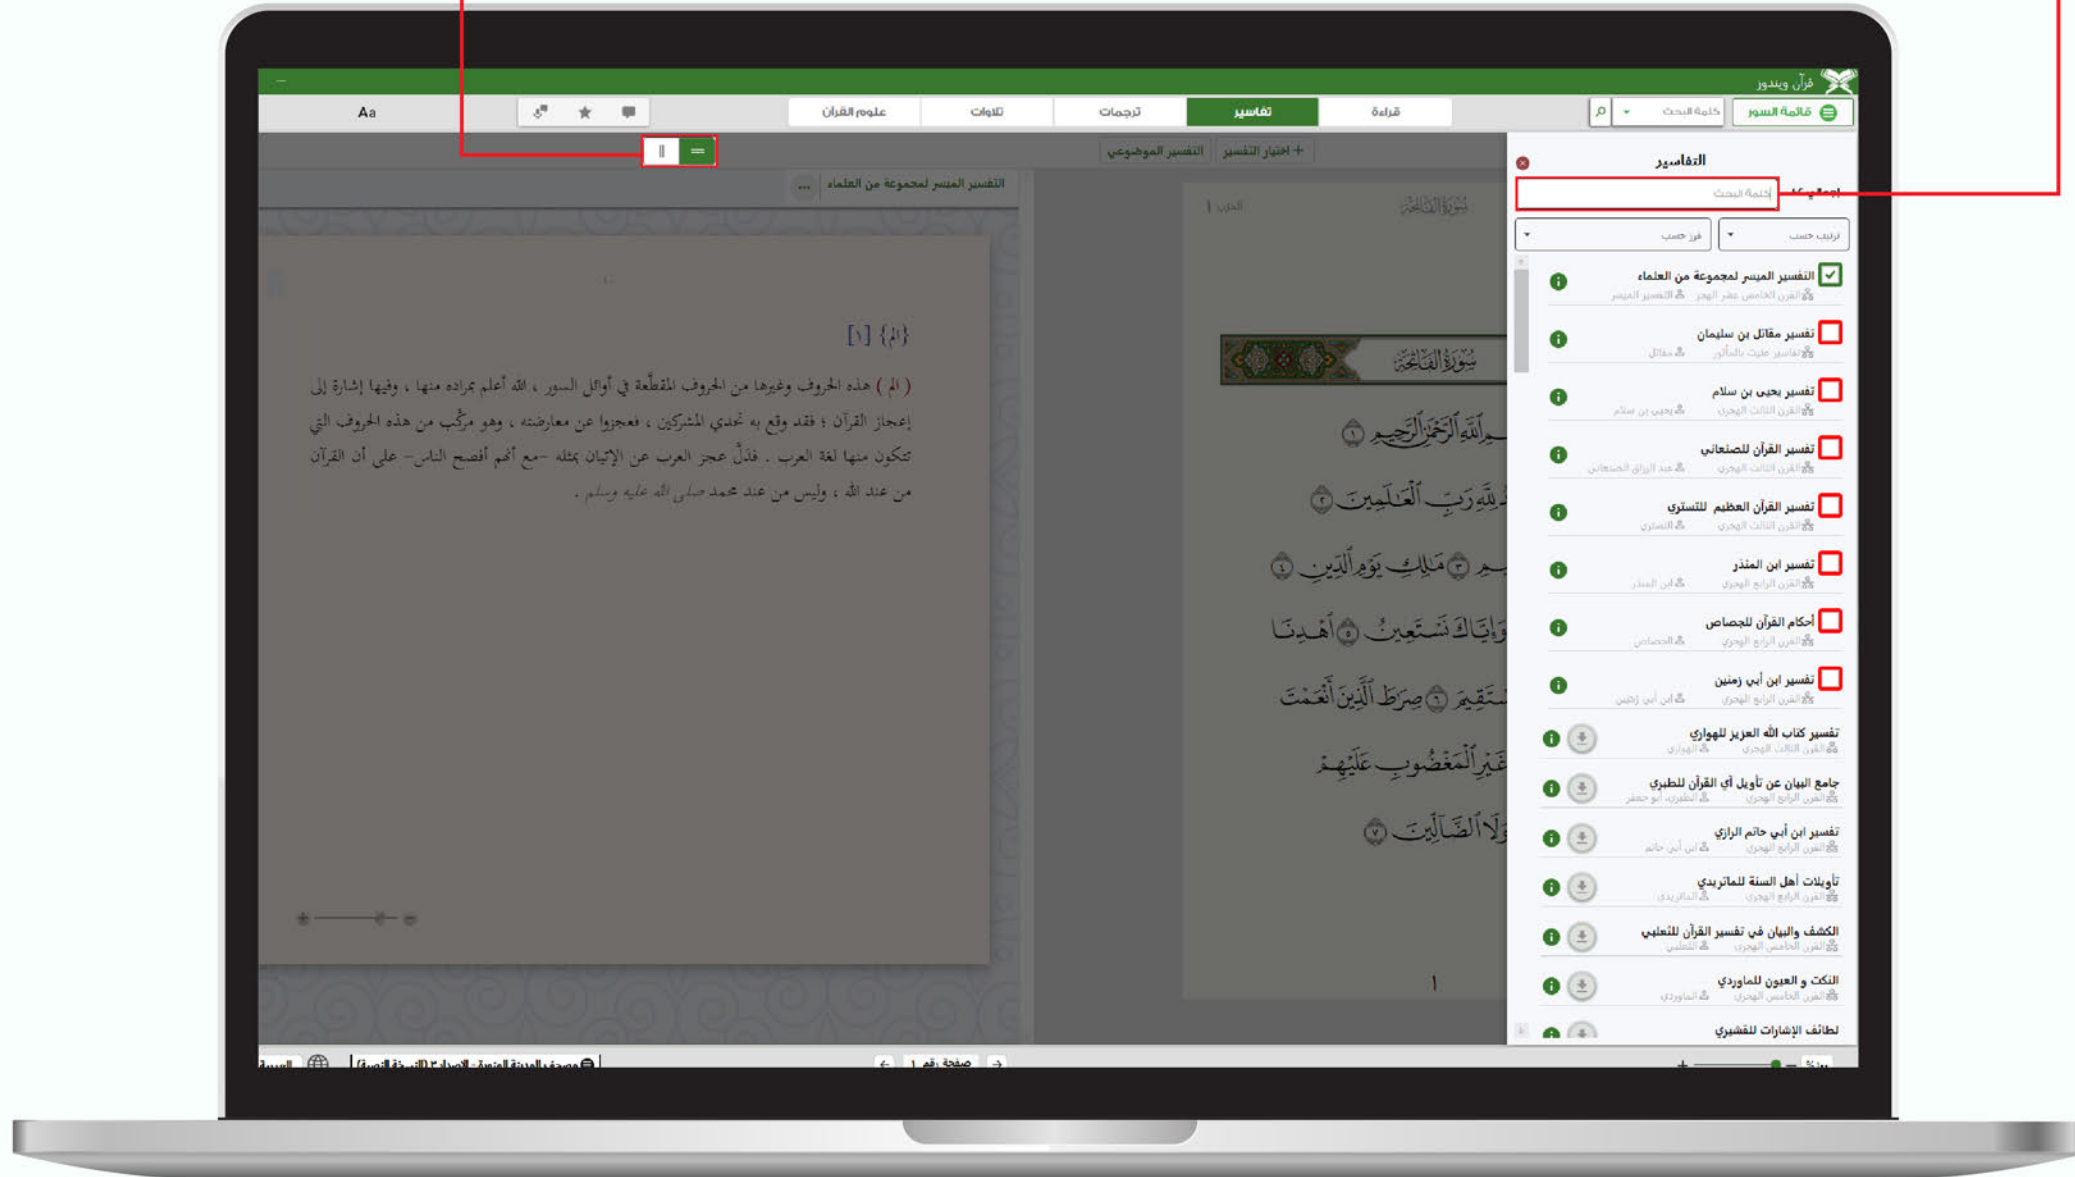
قرآن ويندوز

قائمة السور
كلمة البحث
قراءة
تفاسير
ترجمات
تلاوات
علوم القرآن
Aa

اختيار التفسير +
التفسير الموضوعي

التفسير الميسر لمجموعة من العلماء ...

التفاسير
كلمة البحث
ترتيب حسب
فرز حسب

التفسير الميسر لمجموعة من العلماء
تفسير مقاتل بن سليمان
تفسير يحيى بن سلام
تفسير القرآن للصنعاني
تفسير القرآن العظيم للتستري
تفسير ابن المنذر
أحكام القرآن للجصاص
تفسير ابن أبي زمنين
تفسير كتاب الله العزيز للهواري
جامع البيان عن تأويل آي القرآن للطبري
تفسير ابن أبي حاتم الرازي
تأويلات أهل السنة للماتريدي
الكشف والبيان في تفسير القرآن للثعلبي
النكت و العيون للماوردي
لطائف الإشارات للقشيري

سورة الفاتحة

[١] {الم}

( الم ) هذه الحروف وغيرها من الحروف المقطّعة في أوائل السور ، الله أعلم بمراده منها ، وفيها إشارة إلى إعجاز القرآن ؛ فقد وقع به تحدي المشركين ، فعجزوا عن معارضته ، وهو مركّب من هذه الحروف التي تتكون منها لغة العرب . فدلّ عجز العرب عن الإتيان بمثله -مع أنهم أفصح الناس- على أن القرآن من عند الله ؛ وليس من عند محمد صلى الله عليه وسلم .

سورة الفاتحة
بسم الله الرحمن الرحيم ١
الحمد لله رب العالمين ٢
الرحمن الرحيم ٣ مالك يوم الدين ٤
إياك نعبد وإياك نستعين ٥ اهدنا
الصراط المستقيم ٦ صراط الذين أنعمت
عليهم غير المغضوب عليهم
ولا الضالين ٧

١

صفحة رقم ١